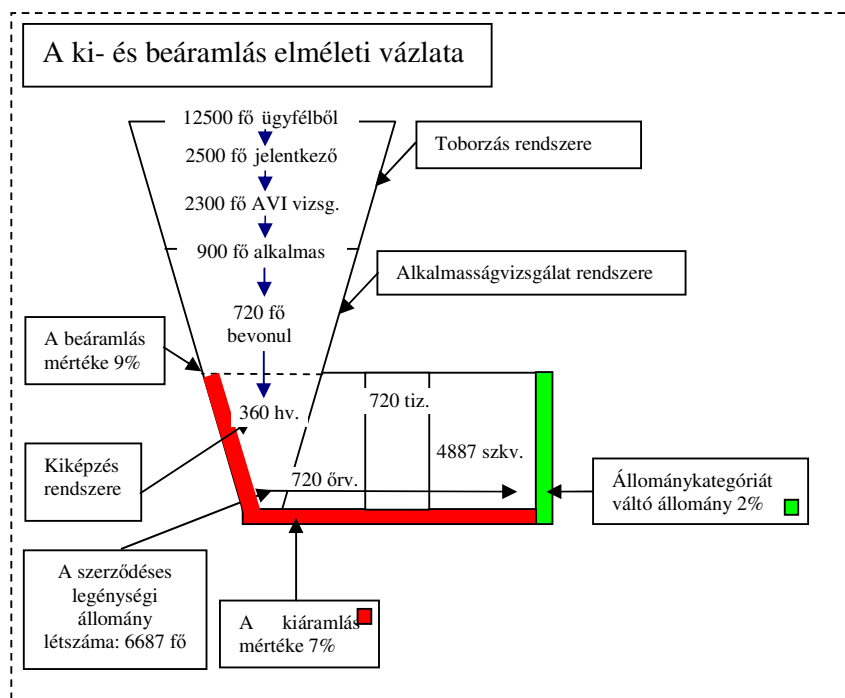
A ki- és beáramlás elméleti vázlata

12500 fő ügyfélből

2500 fő jelentkező

2300 fő AVI vizsg.

900 fő alkalmas

720 fő bevonul

Toborzás rendszere

Alkalmasságvizsgálat rendszere

A beáramlás mértéke 9%

360 hv.

720 tiz.

4887 szkv.

720 őrv.

Kiképzés rendszere

Állománykategóriát váltó állomány 2%

A szerződéses legénységi állomány létszáma: 6687 fő

A kiáramlás mértéke 7%